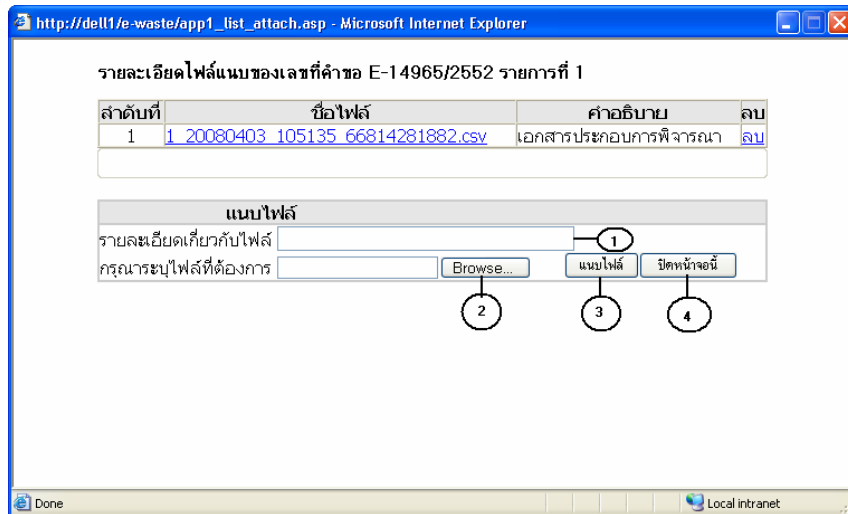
http://dell1/e-waste/app1_list_attach.asp - Microsoft Internet Explorer

รายละเอียดไฟล์แนบของเลขที่คำขอ E-14965/2552 รายการที่ 1

| ลำดับที่ | ชื่อไฟล์ | คำอธิบาย | ลบ |
|---|---|---|---|
| 1 | 1_20080403_105135_66814281882.csv | เอกสารประกอบการพิจารณา | ลบ |

แนบไฟล์

รายละเอียดเกี่ยวกับไฟล์

1

กรุณาระบุไฟล์ที่ต้องการ

Browse...

แนบไฟล์

ปิดหน้าจอนี้

2

3

4

Done

Local intranet